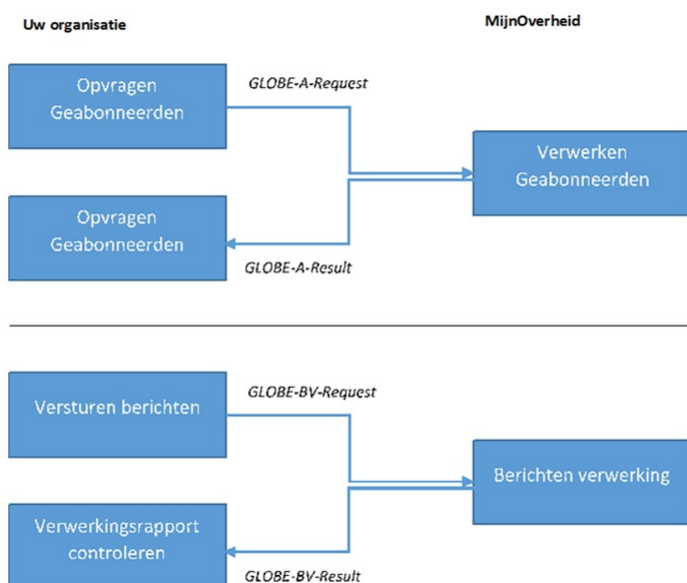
Uw organisatie

MijnOverheid

Opvragen Geabonneerden

GLOBE-A-Request

Verwerken Geabonneerden

Opvragen Geabonneerden

GLOBE-A-Result

Versturen berichten

GLOBE-BV-Request

Berichten verwerking

Verwerkingsrapport controleren

GLOBE-BV-Result